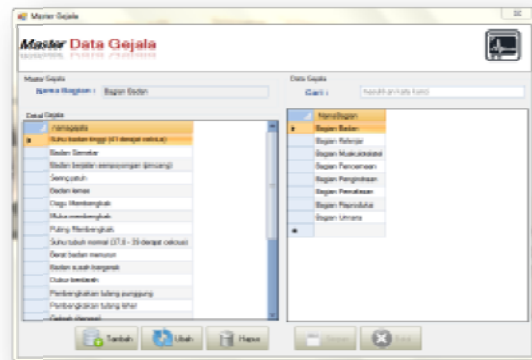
Master Gejala

Master Data Gejala

Master Gejala

Nama Bagian : Bagian Badan

Detail Gejala

| NamaGejala |
|---|
| Suhu badan tinggi (41 derajat celcius) |
| Badan Gemetar |
| Badan terjatuh sempoyongan (limbung) |
| Seringjatuh |
| Badan lemas |
| Dagu Membengkak |
| Muka membengkak |
| Puting Membengkak |
| Suhu tubuh normal (37.8 - 39 derajat celcius) |
| Berat badan menurun |
| Badan susah bergerak |
| Bulu berdarah |
| Pembengkakan tulang punggung |
| Pembengkakan tulang leher |
| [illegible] |

Data Gejala

Cari : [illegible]

| NamaBagian |
|---|
| Bagian Badan |
| Bagian Kelenjar |
| Bagian Muskuloskeletal |
| Bagian Pencernaan |
| Bagian Pernginderaan |
| Bagian Pernafasan |
| Bagian Reproduksi |
| Bagian Umum |

Tambah | Ubah | Hapus | Simpan | Batal